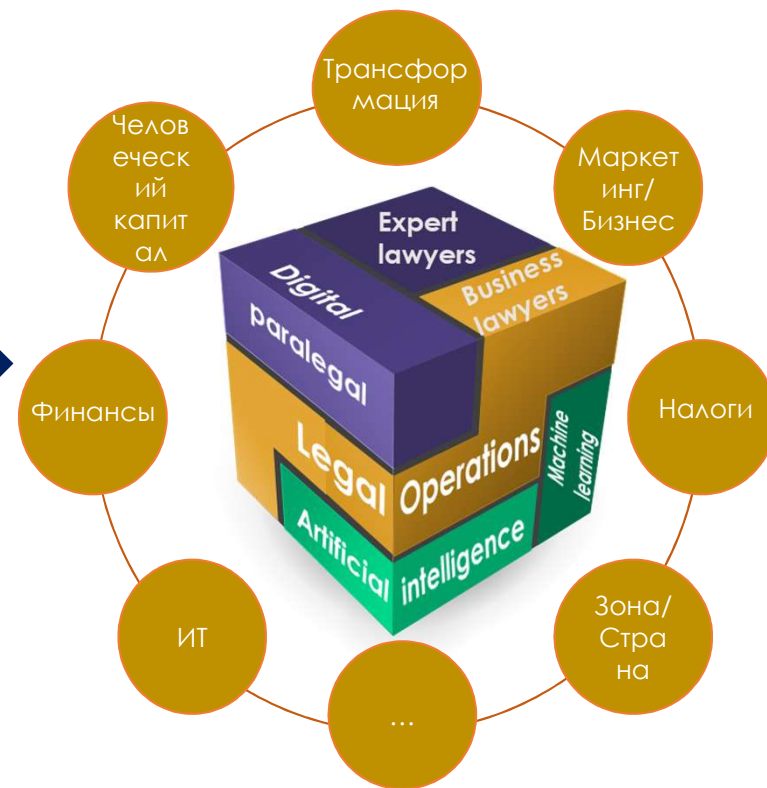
Трансформация

Маркетинг/ Бизнес

Налоги

Зона/ Страна

...

ИТ

Финансы

Человеческий капитал

Expert lawyers

Business lawyers

Digital paralegal

Legal Operations

Machine learning

Artificial intelligence